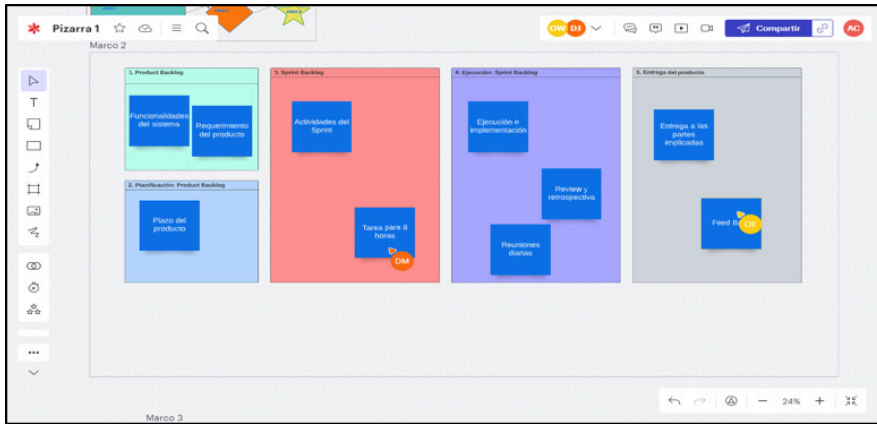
Pizarra 1

OW DJ

Compartir

AC

Marco 2

1. Product Backlog

Funcionalidades del sistema

Requerimiento del producto

2. Planificación: Product Backlog

Plazo del producto

3. Sprint Backlog

Actividades del Sprint

Tarea para 8 horas

DM

4. Ejecución: Sprint Backlog

Ejecución e implementación

Review y retrospectiva

Reuniones diarias

5. Entrega del producto

Entrega a las partes implicadas

Feed B

OE

24%

Marco 3